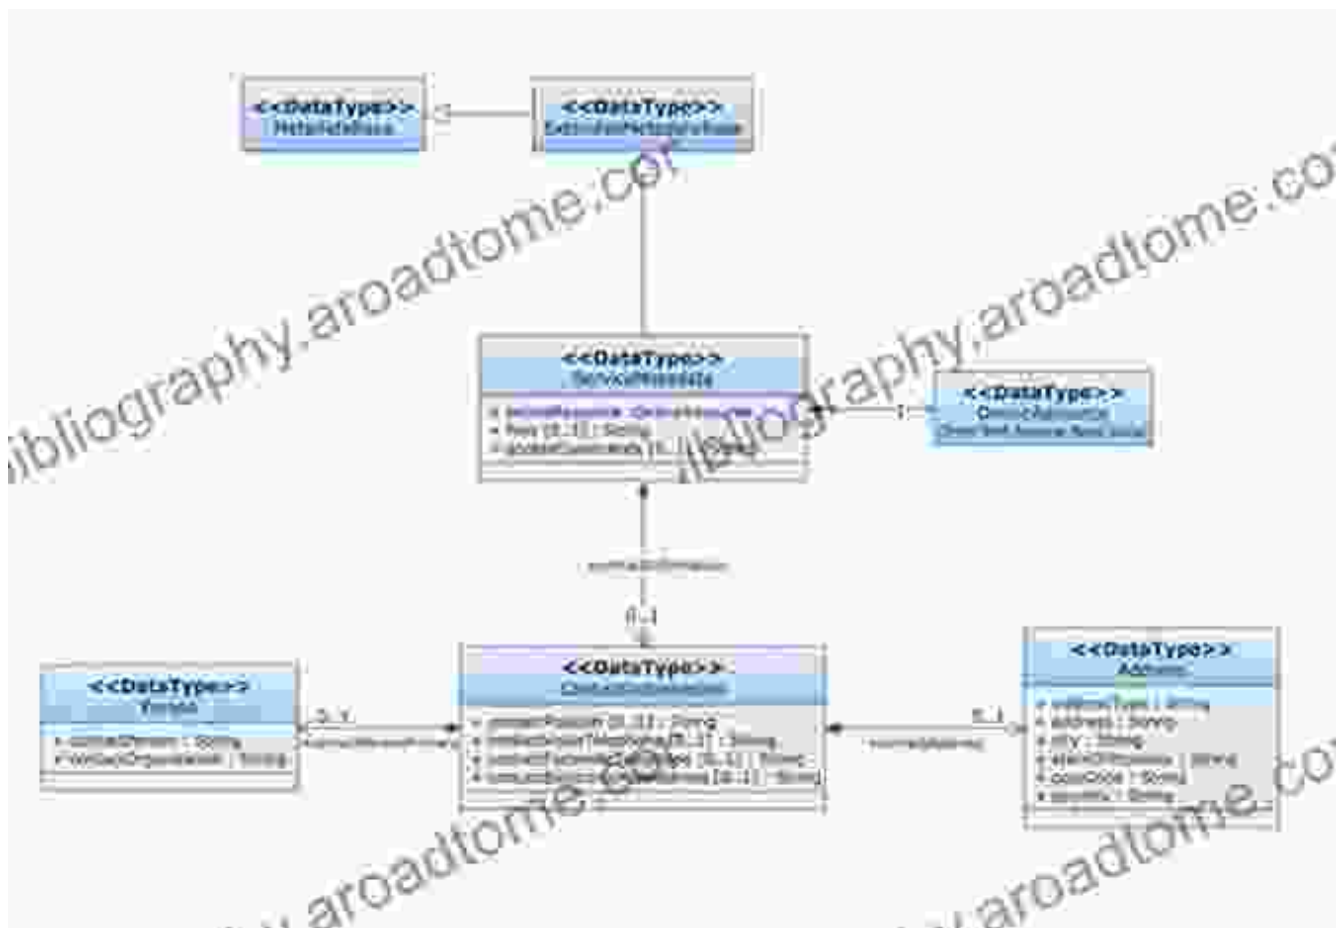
<<DataType>>
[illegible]

<<DataType>>
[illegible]

<<DataType>>
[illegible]
+ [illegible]
+ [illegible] [0..1] : String
+ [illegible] [0..1] : String

<<DataType>>
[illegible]

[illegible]
[0..1]

<<DataType>>
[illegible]
+ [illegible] : String
+ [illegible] : String

0..1

<<DataType>>
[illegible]
+ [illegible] [0..1] : String
+ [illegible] [0..1] : String
+ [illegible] [0..1] : String
+ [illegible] [0..1] : String

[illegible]
0..1

<<DataType>>
Address
+ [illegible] : String
+ address : String
+ city : String
+ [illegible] : String
+ postCode : String
+ country : String

bibliography.aroadtome.com
bibliography.aroadtome.com
bibliography.aroadtome.com
bibliography.aroadtome.com